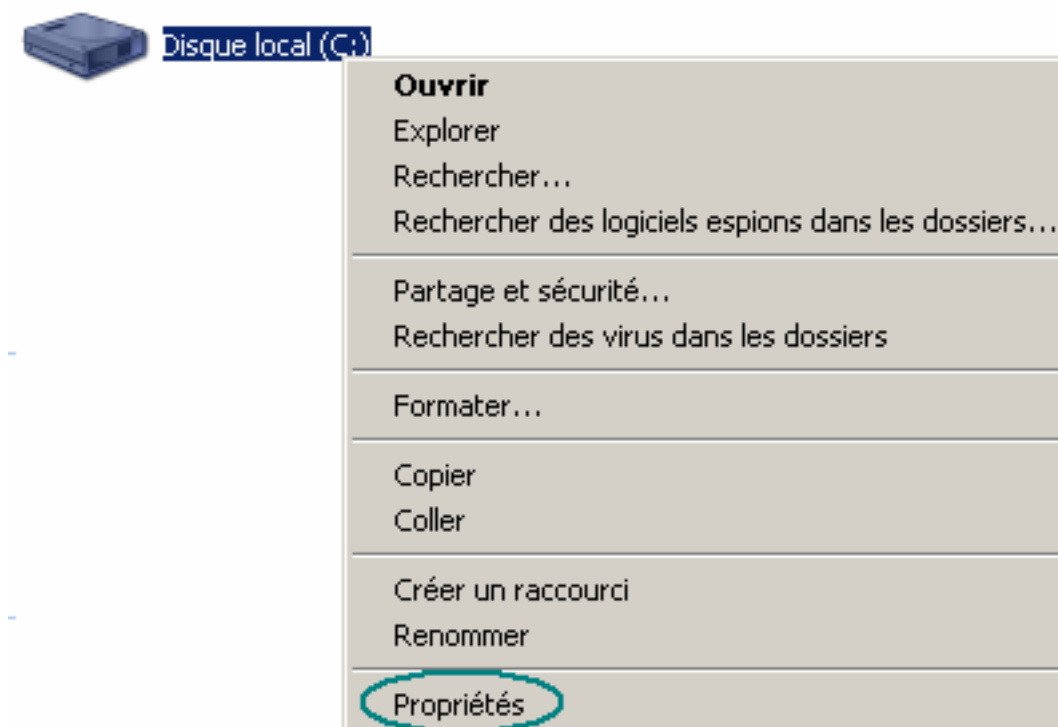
Disque local (C:)

Ouvrir
Explorer
Rechercher...
Rechercher des logiciels espions dans les dossiers...

Partage et sécurité...
Rechercher des virus dans les dossiers

Formater...

Copier
Coller

Créer un raccourci
Renommer

Propriétés